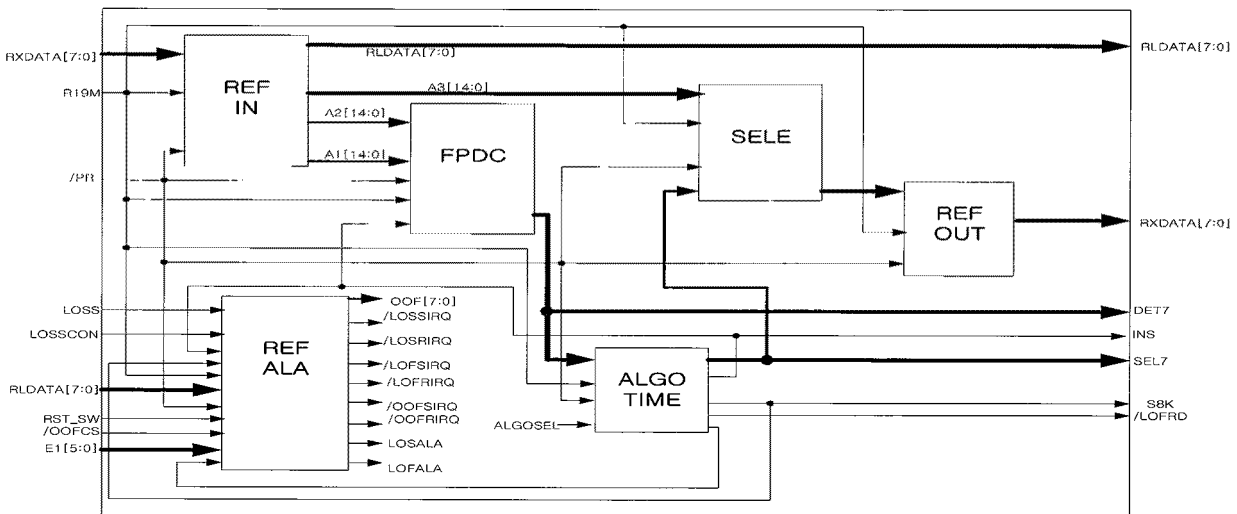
RXDATA[7:0]
R19M
/PR
LOSS
LOSSCON
RLDATA[7:0]
RST_SW
/OOFCS
E1[5:0]

REF
IN

RLDATA[7:0]
A3[14:0]
A2[14:0]
A1[14:0]

FPDC

SELE

REF
OUT

REF
ALA

OOF[7:0]
/LOSSIRQ
/LOSRIRQ
/LOFSIRQ
/LOFRIRQ
/OOFSIRQ
/OOFRIRQ
LOSALA
LOFALA

ALGO
TIME

ALGOSEL

RLDATA[7:0]
RXDATA[7:0]
DET7
INS
SEL7
S8K
/LOFRD